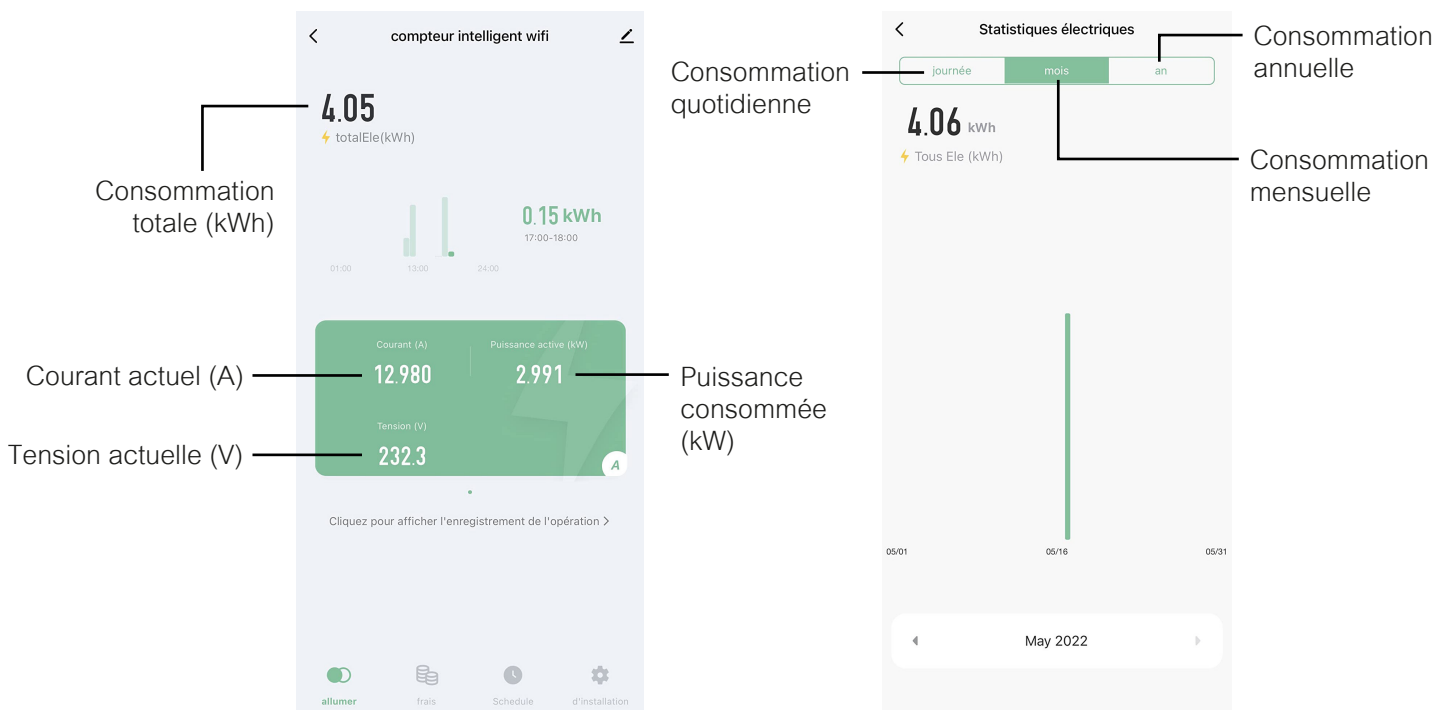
compteur intelligent wifi

4.05
totalEle(kWh)

Consommation totale (kWh)

0.15 kWh
17:00-18:00

01:00 13:00 24:00

Courant (A)
12.980

Puissance active (kW)
2.991

Tension (V)
232.3

A

Courant actuel (A)

Tension actuelle (V)

Puissance consommée (kW)

Cliquez pour afficher l'enregistrement de l'opération >

allumer
frais
Schedule
d'installation

Statistiques électriques

Consommation quotidienne

Consommation annuelle

journée
mois
an

4.06 kWh
Tous Ele (kWh)

Consommation mensuelle

05/01
05/16
05/31

May 2022